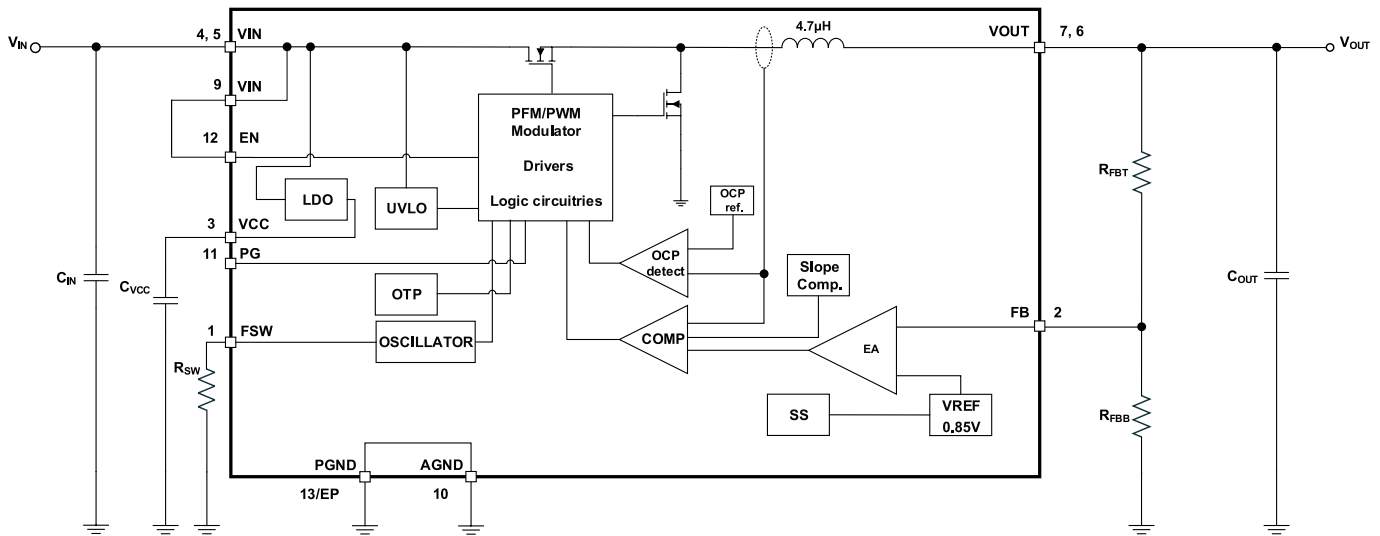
$V_{IN}$
4, 5 VIN
9 VIN
12 EN
LDO
UVLO
3 VCC
11 PG
OTP
1 FSW
OSCILLATOR
$C_{IN}$
$C_{VCC}$
$R_{SW}$
PFM/PWM Modulator
Drivers
Logic circuitries
4.7μH
VOUT 7, 6
$V_{OUT}$
OCP ref.
OCP detect
Slope Comp.
COMP
EA
FB 2
SS
VREF 0.85V
$R_{FBT}$
$R_{FBB}$
$C_{OUT}$
PGND
13/EP
AGND
10